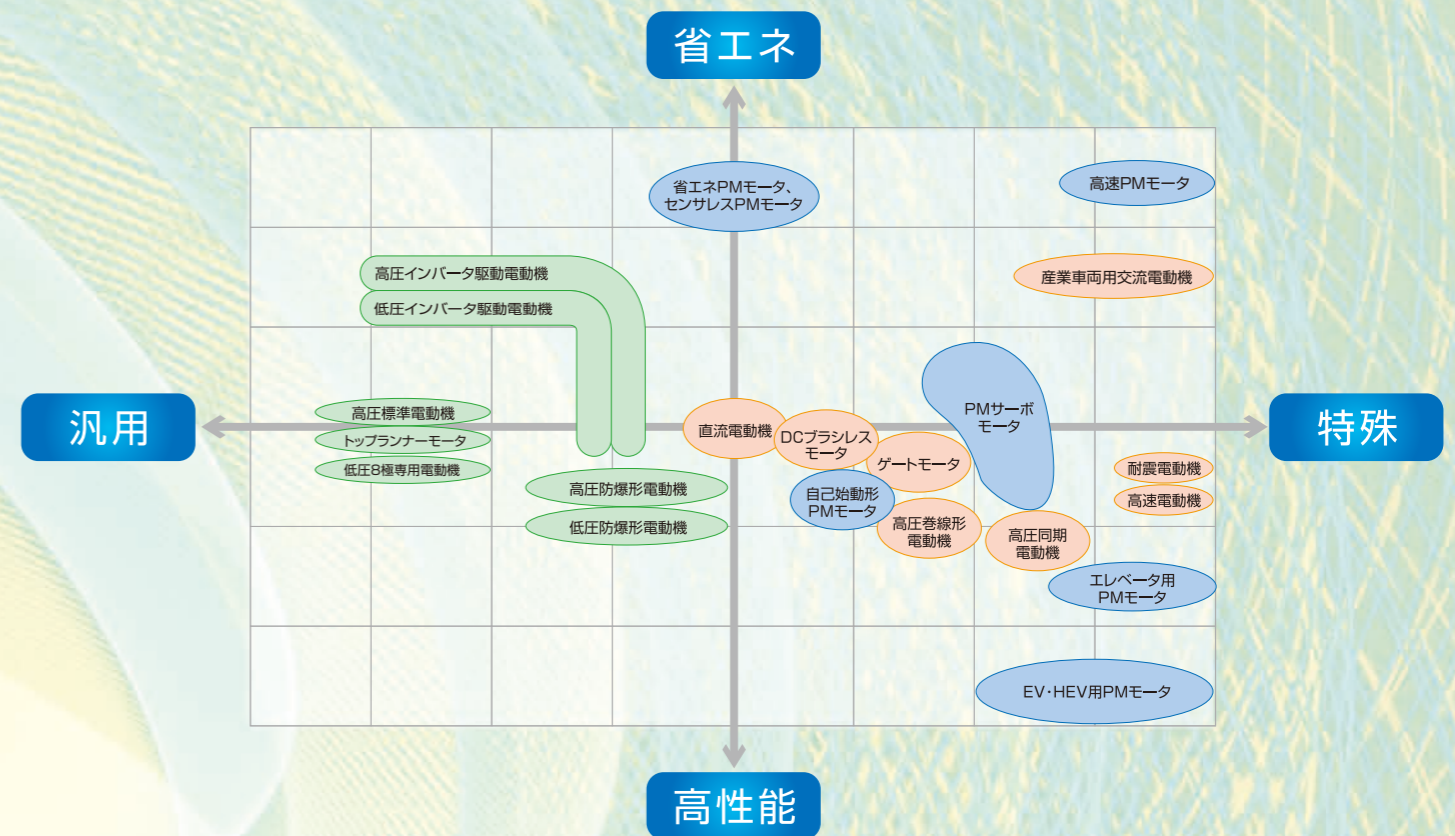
省エネ

省エネPMモータ、
センサレスPMモータ

高速PMモータ

高圧インバータ駆動電動機

低圧インバータ駆動電動機

産業車両用交流電動機

汎用

特殊

高圧標準電動機

トップランナーモータ

低圧8極専用電動機

直流電動機

DCブラシレスモータ

ゲートモータ

PMサーボモータ

耐震電動機

高速電動機

高圧防爆形電動機

低圧防爆形電動機

自己始動形PMモータ

高圧巻線形電動機

高圧同期電動機

エレベータ用PMモータ

EV・HEV用PMモータ

高性能